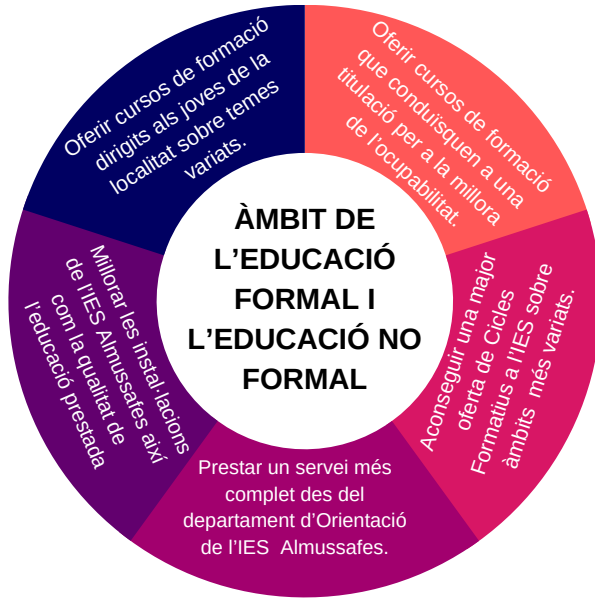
ÀMBIT DE L'EDUCACIÓ FORMAL I L'EDUCACIÓ NO FORMAL

Oferir cursos de formació que conduïsquen a una titulació per a la millora de l'ocupabilitat.

Aconseguir una major oferta de Cicles Formatius a l'IES sobre àmbits més variats.

Prestar un servei més complet des del departament d'Orientació de l'IES Almussafes.

Millorar les instal·lacions de l'IES Almussafes així com la qualitat de l'educació prestada

Oferir cursos de formació dirigits als joves de la localitat sobre temes variats.